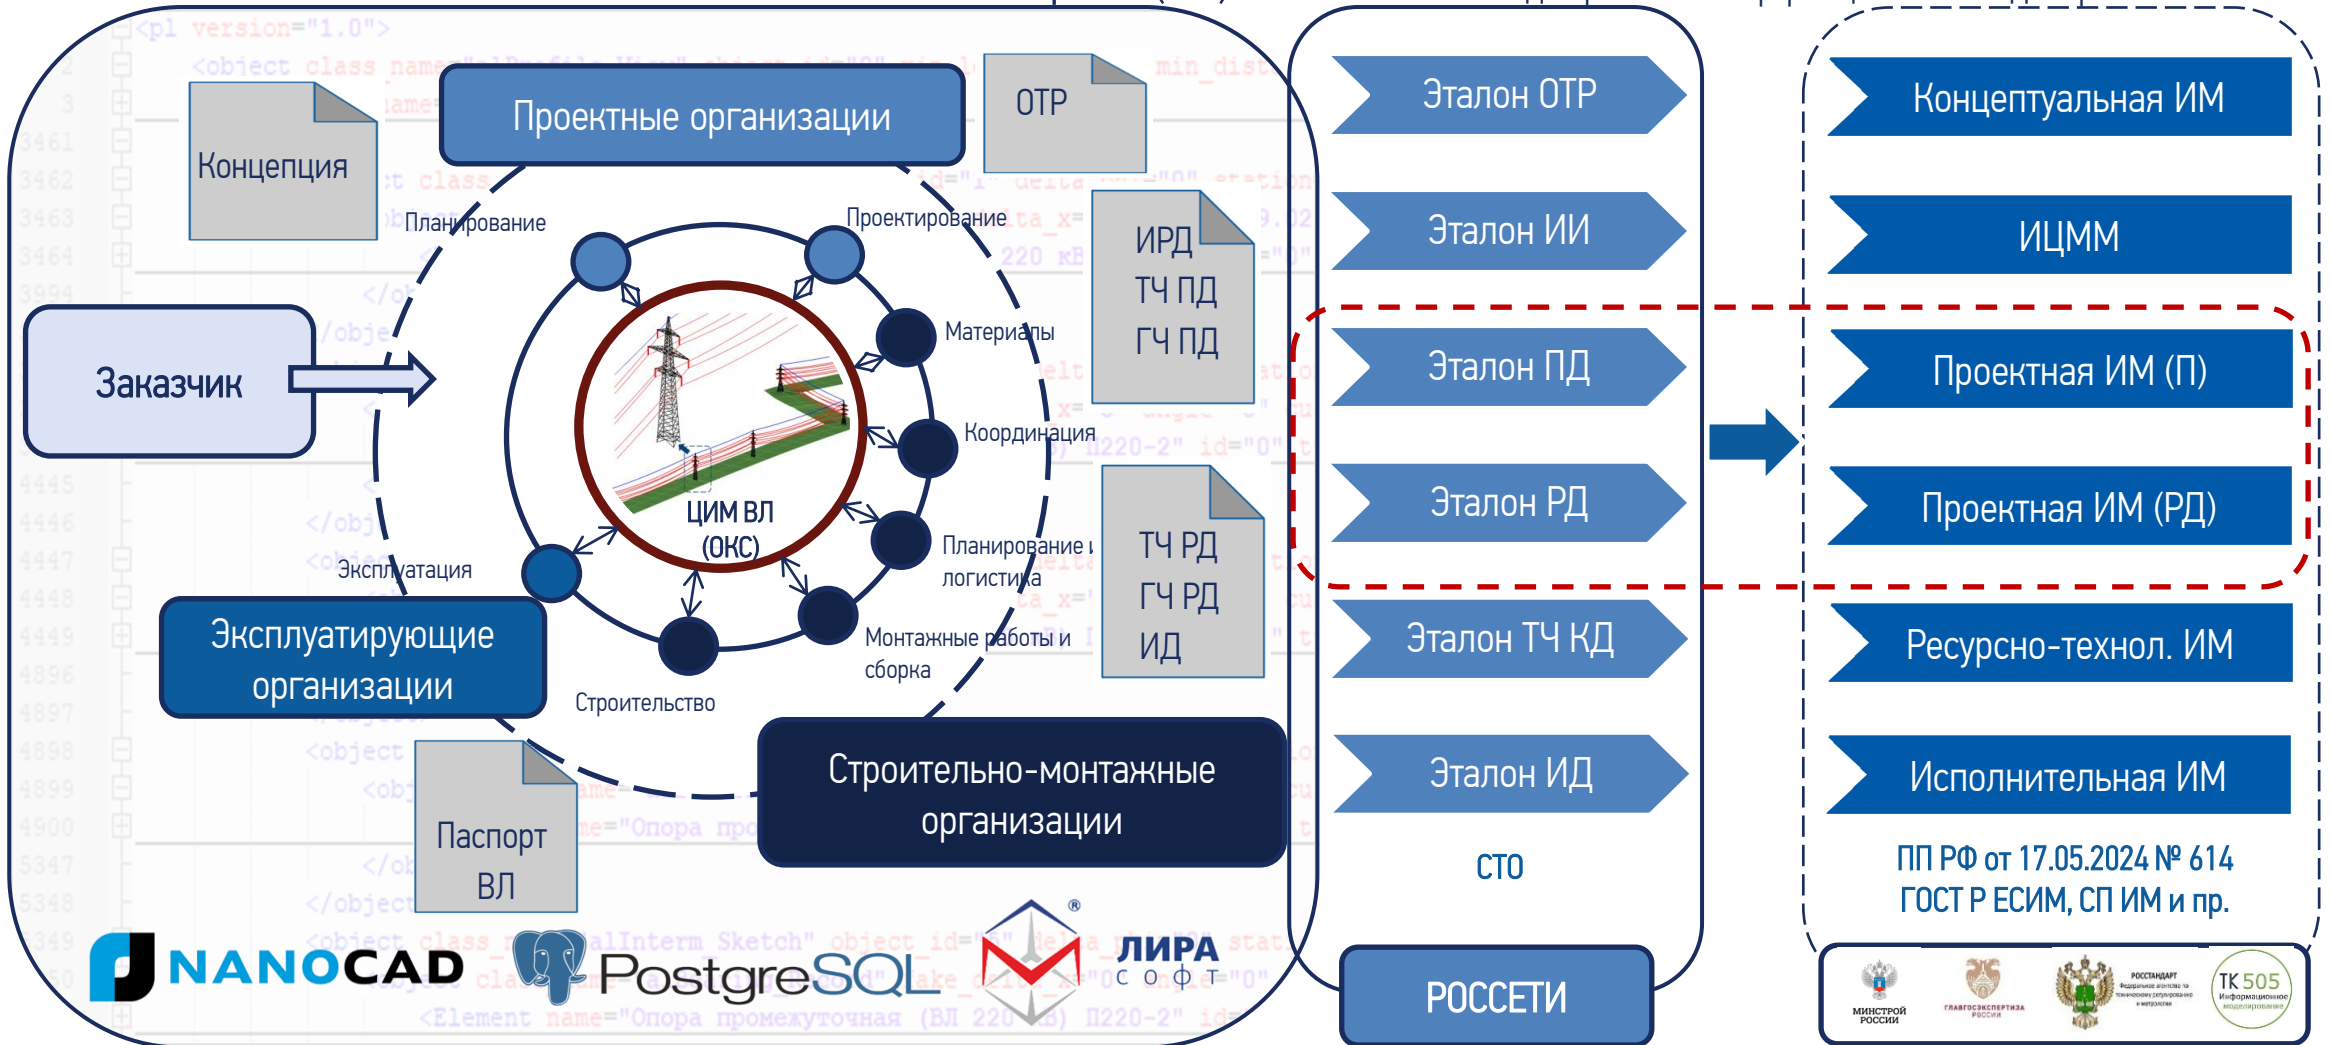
Проектные организации

ОТР

Концепция

Планирование

Проектирование

ИРД
ТЧ ПД
ГЧ ПД

Материалы

Заказчик

Координация

ЦИМ ВЛ
(ОКС)

Планирование и логистика

ТЧ РД
ГЧ РД
ИД

Эксплуатация

Эксплуатирующие организации

Монтажные работы и сборка

Строительство

Строительно-монтажные организации

Паспорт ВЛ

NANOCAD

PostgreSQL

ЛИРА
софт

Эталон ОТР

Эталон ИИ

Эталон ПД

Эталон РД

Эталон ТЧ КД

Эталон ИД

СТО

РОССЕТИ

Концептуальная ИМ

ИЦММ

Проектная ИМ (П)

Проектная ИМ (РД)

Ресурсно-технол. ИМ

Исполнительная ИМ

ПП РФ от 17.05.2024 № 614
ГОСТ Р ЕСИМ, СП ИМ и пр.

МИНСТРОЙ РОССИИ

ГЛАВГОСЭКСПЕРТИЗА РОССИИ

РОССТАНДАРТ

ТК 505